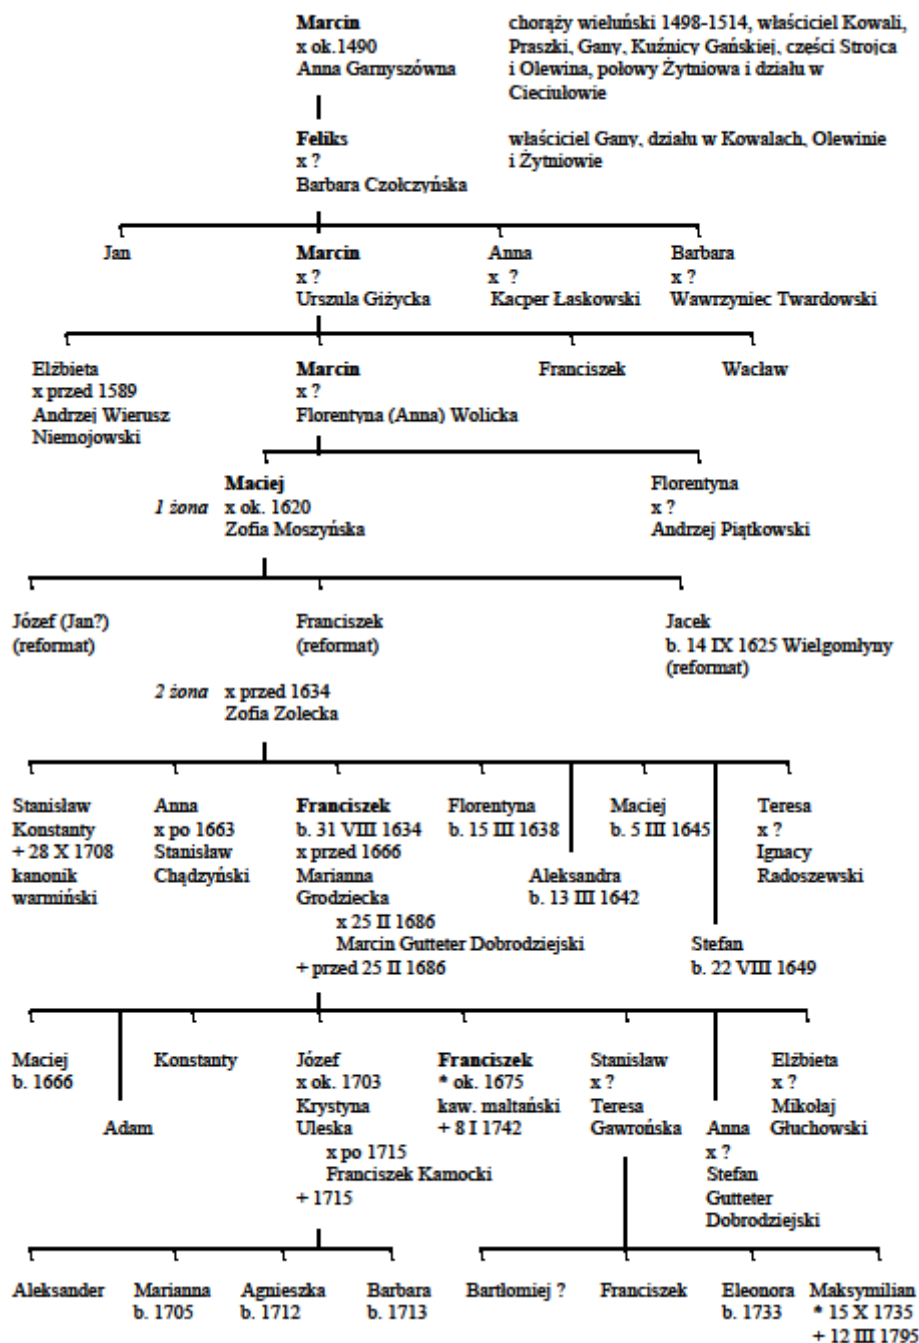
Marcin
x ok.1490
Anna Garnyszówna

chorąży wieluński 1498-1514, właściciel Kowali, Praszki, Gany, Kuźnicy Gańskiej, części Strojca i Olewina, połowy Żytniowa i działu w Cieciułowie

Feliks
x ?
Barbara Czołczyńska

właściciel Gany, działu w Kowalach, Olewinie i Żytniowie

Jan

Marcin
x ?
Urszula Giżycka

Anna
x ?
Kacper Łaskowski

Barbara
x ?
Wawrzyniec Twardowski

Elżbieta
x przed 1589
Andrzej Wierusz Niemojowski

Marcin
x ?
Florentyna (Anna) Wolicka

Franciszek

Wacław

Maciej
1 żona x ok. 1620
Zofia Moszyńska

Florentyna
x ?
Andrzej Piątkowski

Józef (Jan?)
(reformat)

Franciszek
(reformat)

Jacek
b. 14 IX 1625 Wielgomłyny
(reformat)

2 żona x przed 1634
Zofia Zolecka

Stanisław Konstanty
+ 28 X 1708
kanonik warmiński

Anna
x po 1663
Stanisław Chądzyński

Franciszek
b. 31 VIII 1634
x przed 1666
Marianna Grodziecka
x 25 II 1686
Marcin Gutteter Dobrodziejski
+ przed 25 II 1686

Florentyna
b. 15 III 1638

Aleksandra
b. 13 III 1642

Maciej
b. 5 III 1645

Stefan
b. 22 VIII 1649

Teresa
x ?
Ignacy Radoszewski

Maciej
b. 1666

Adam

Konstanty

Józef
x ok. 1703
Krystyna Uleska
x po 1715
Franciszek Kamocki
+ 1715

Franciszek
* ok. 1675
kaw. maltański
+ 8 I 1742

Stanisław
x ?
Teresa Gawrońska

Anna
x ?
Stefan Gutteter Dobrodziejski

Elżbieta
x ?
Mikołaj Głuchowski

Aleksander

Marianna
b. 1705

Agnieszka
b. 1712

Barbara
b. 1713

Bartłomiej ?

Franciszek

Eleonora
b. 1733

Maksymilian
* 15 X 1735
+ 12 III 1795